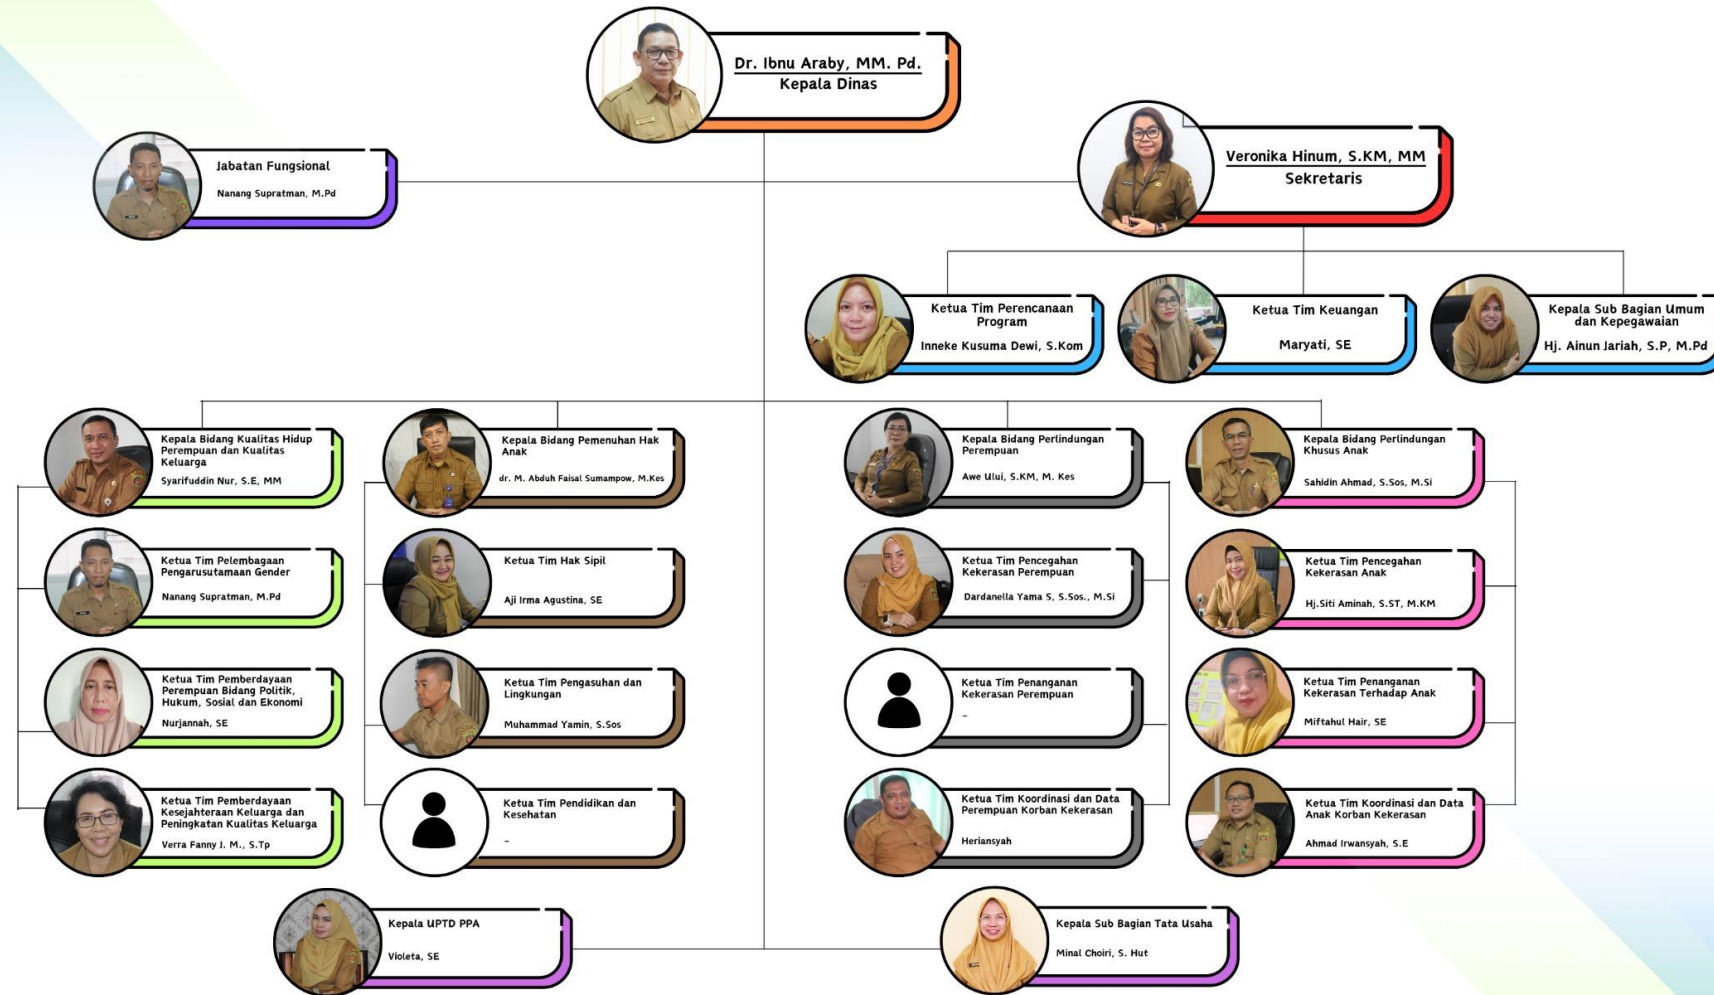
Dr. Ibnu Araby, MM. Pd.
Kepala Dinas

Jabatan Fungsional
Nanang Supratman, M.Pd

Veronika Hinum, S.KM, MM
Sekretaris

Ketua Tim Perencanaan Program
Inneke Kusuma Dewi, S.Kom

Ketua Tim Keuangan
Maryati, SE

Kepala Sub Bagian Umum dan Kepegawaian
Hj. Ainun Jariah, S.P, M.Pd

Kepala Bidang Kualitas Hidup Perempuan dan Kualitas Keluarga
Syarifuddin Nur, S.E, MM

Ketua Tim Pelembagaan Pengarusutamaan Gender
Nanang Supratman, M.Pd

Ketua Tim Pemberdayaan Perempuan Bidang Politik, Hukum, Sosial dan Ekonomi
Nurjannah, SE

Ketua Tim Pemberdayaan Kesejahteraan Keluarga dan Peningkatan Kualitas Keluarga
Verra Fanny J. M., S.Tp

Kepala Bidang Pemenuhan Hak Anak
dr. M. Abduh Faisal Sumampow, M.Kes

Ketua Tim Hak Sipil
Aji Irma Agustina, SE

Ketua Tim Pengasuhan dan Lingkungan
Muhammad Yamin, S.Sos

Ketua Tim Pendidikan dan Kesehatan
-

Kepala Bidang Perlindungan Perempuan
Awe Ului, S.KM, M. Kes

Ketua Tim Pencegahan Kekerasan Perempuan
Dardanella Yama S, S.Sos., M.Si

Ketua Tim Penanganan Kekerasan Perempuan
-

Ketua Tim Koordinasi dan Data Perempuan Korban Kekerasan
Heriansyah

Kepala Bidang Perlindungan Khusus Anak
Sahidin Ahmad, S.Sos, M.Si

Ketua Tim Pencegahan Kekerasan Anak
Hj.Siti Aminah, S.ST, M.KM

Ketua Tim Penanganan Kekerasan Terhadap Anak
Miftahul Hair, SE

Ketua Tim Koordinasi dan Data Anak Korban Kekerasan
Ahmad Irwansyah, S.E

Kepala UPTD PPA
Violeta, SE

Kepala Sub Bagian Tata Usaha
Minal Choiri, S. Hut